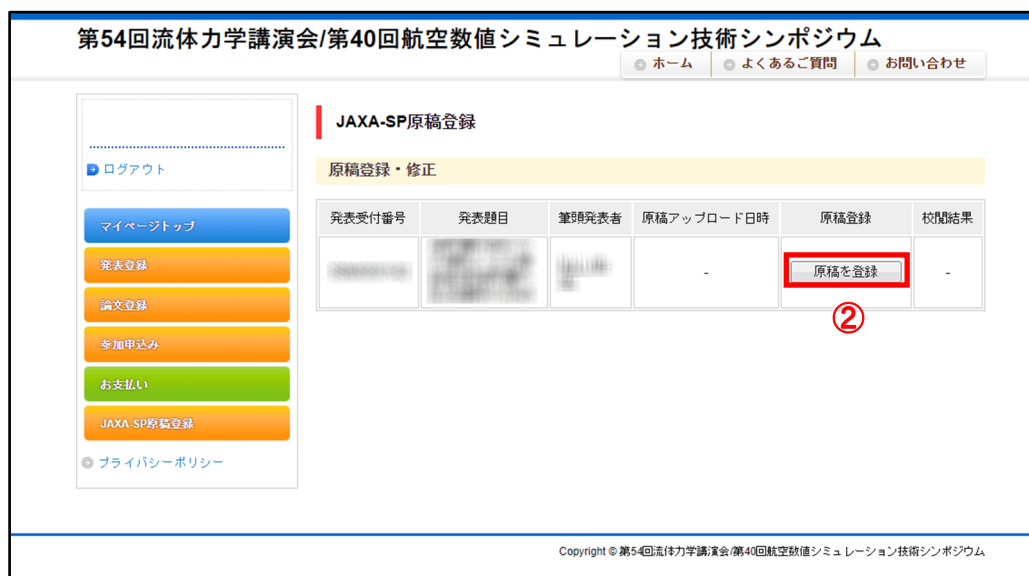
第54回流体力学講演会/第40回航空数値シミュレーション技術シンポジウム

ホーム　よくあるご質問　お問い合わせ

ログアウト

マイページトップ
発表登録
論文登録
参加申込み
お支払い
JAXA-SP原稿登録

プライバシーポリシー

JAXA-SP原稿登録

原稿登録・修正

| 発表受付番号 | 発表題目 | 筆頭発表者 | 原稿アップロード日時 | 原稿登録 | 校閲結果 |
|---|---|---|---|---|---|
| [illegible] | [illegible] | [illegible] | - | 原稿を登録 | - |

②

Copyright © 第54回流体力学講演会/第40回航空数値シミュレーション技術シンポジウム